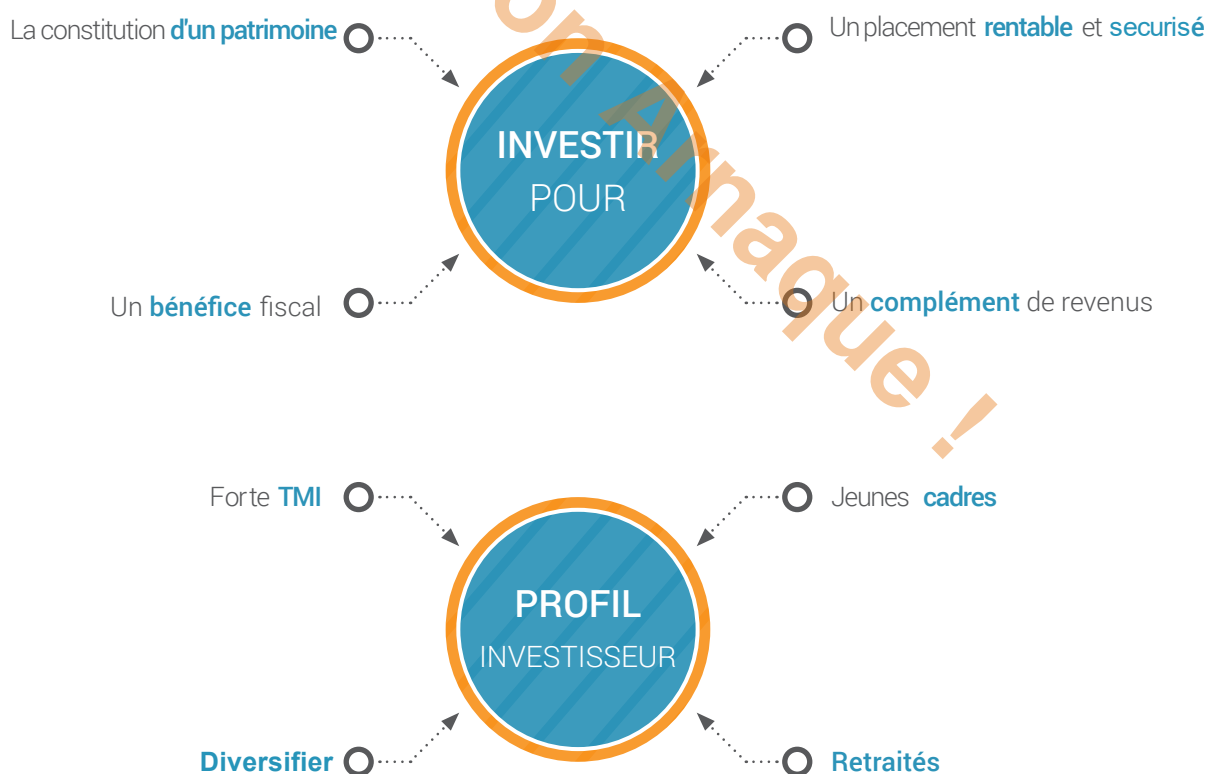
La constitution d'un patrimoine

Un placement rentable et securisé

INVESTIR
POUR

Un bénéfice fiscal

Un complément de revenus

on Arnaque !

Forte TMI

Jeunes cadres

PROFIL
INVESTISSEUR

Diversifier

Retraités